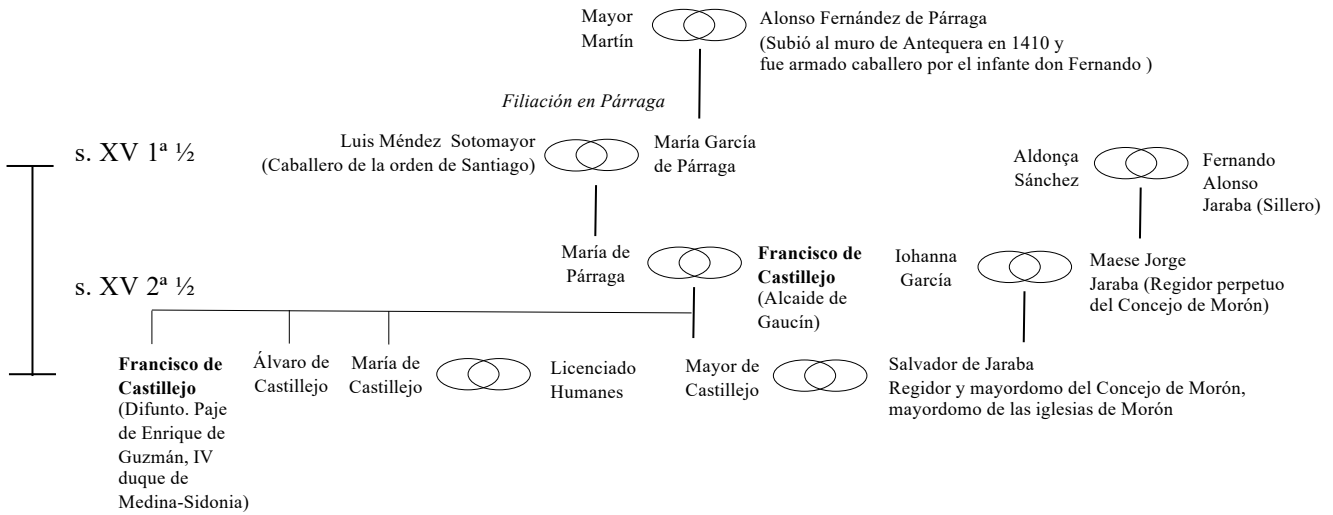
Mayor Martín

Alonso Fernández de Párraga (Subió al muro de Antequera en 1410 y fue armado caballero por el infante don Fernando )

Filiación en Párraga

s. XV 1ª ½

Luis Méndez Sotomayor (Caballero de la orden de Santiago)

María García de Párraga

Aldonça Sánchez

Fernando Alonso Jaraba (Sillero)

s. XV 2ª ½

María de Párraga

**Francisco de Castillejo** (Alcaide de Gaucín)

Iohanna García

Maese Jorge Jaraba (Regidor perpetuo del Concejo de Morón)

**Francisco de Castillejo** (Difunto. Paje de Enrique de Guzmán, IV duque de Medina-Sidonia)

Álvaro de Castillejo

María de Castillejo

Licenciado Humanes

Mayor de Castillejo

Salvador de Jaraba Regidor y mayordomo del Concejo de Morón, mayordomo de las iglesias de Morón